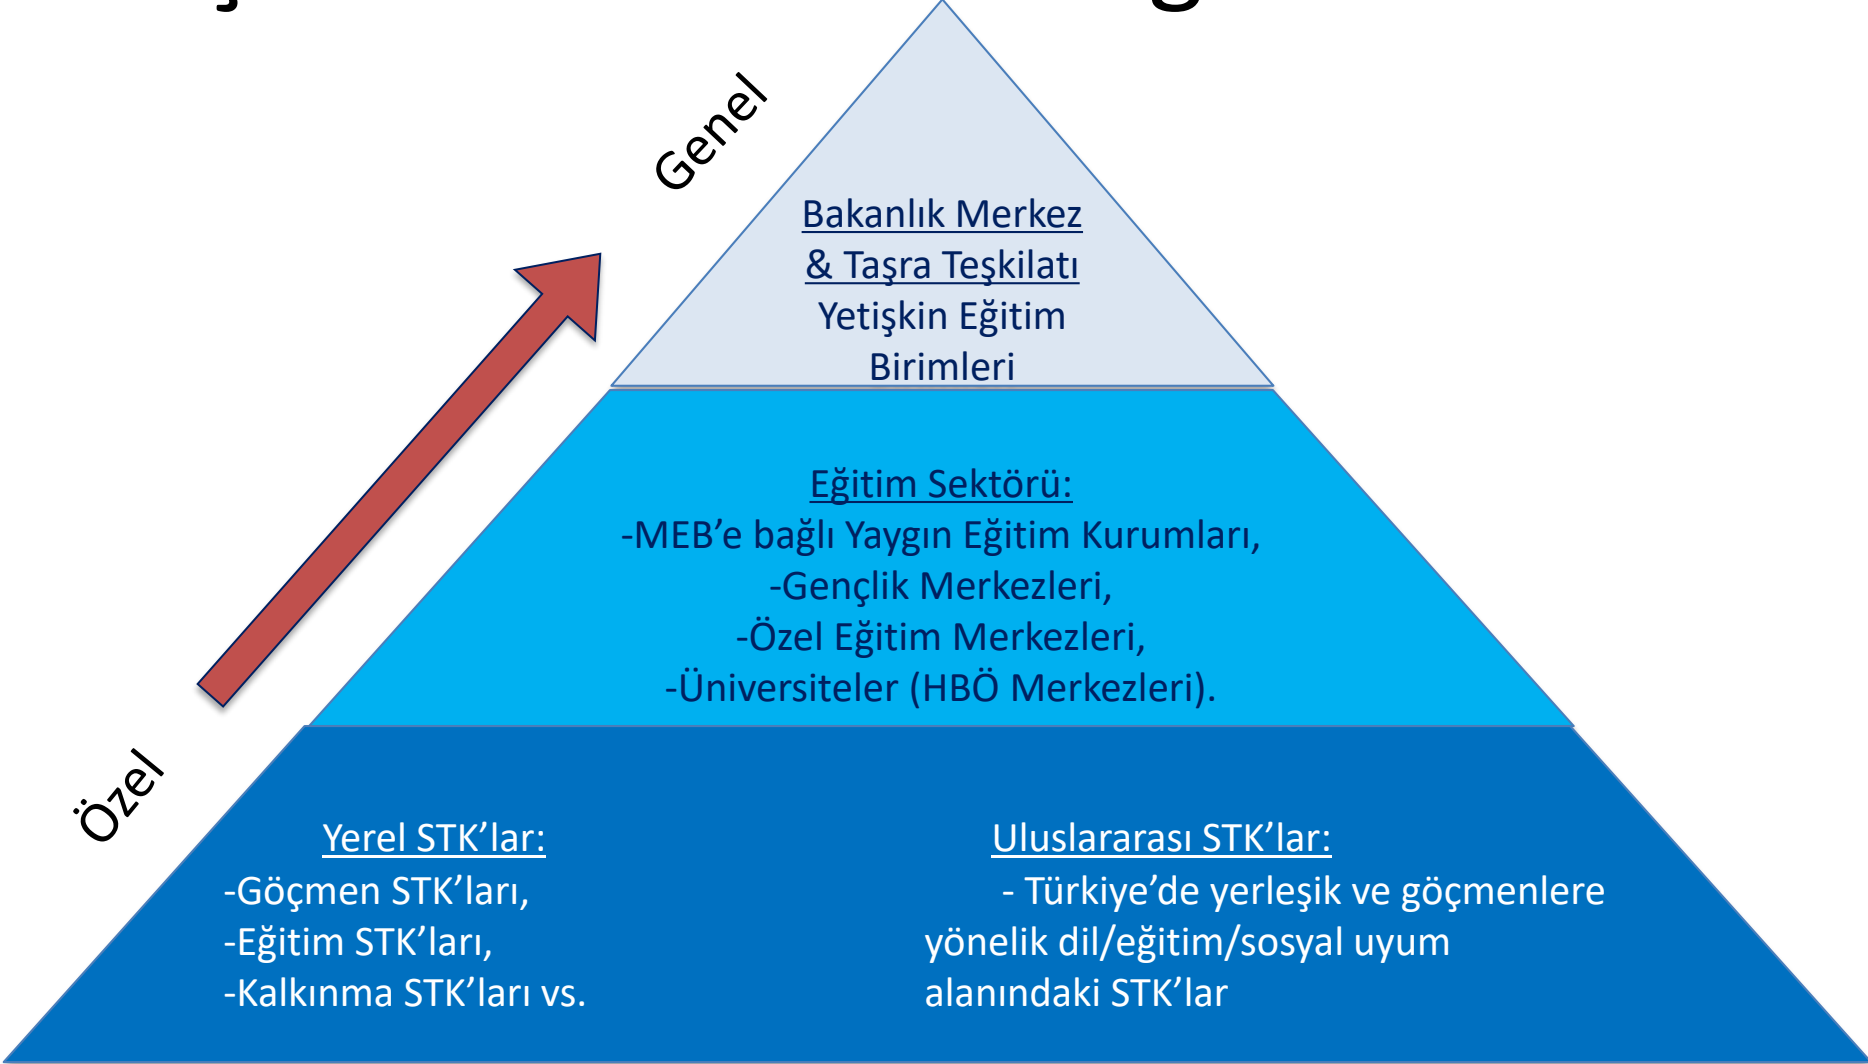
Genel

Bakanlık Merkez & Taşra Teşkilatı Yetişkin Eğitim Birimleri

Eğitim Sektörü:
-MEB'e bağlı Yaygın Eğitim Kurumları,
-Gençlik Merkezleri,
-Özel Eğitim Merkezleri,
-Üniversiteler (HBÖ Merkezleri).

Özel

Yerel STK'lar:
-Göçmen STK'ları,
-Eğitim STK'ları,
-Kalkınma STK'ları vs.

Uluslararası STK'lar:
- Türkiye'de yerleşik ve göçmenlere yönelik dil/eğitim/sosyal uyum alanındaki STK'lar